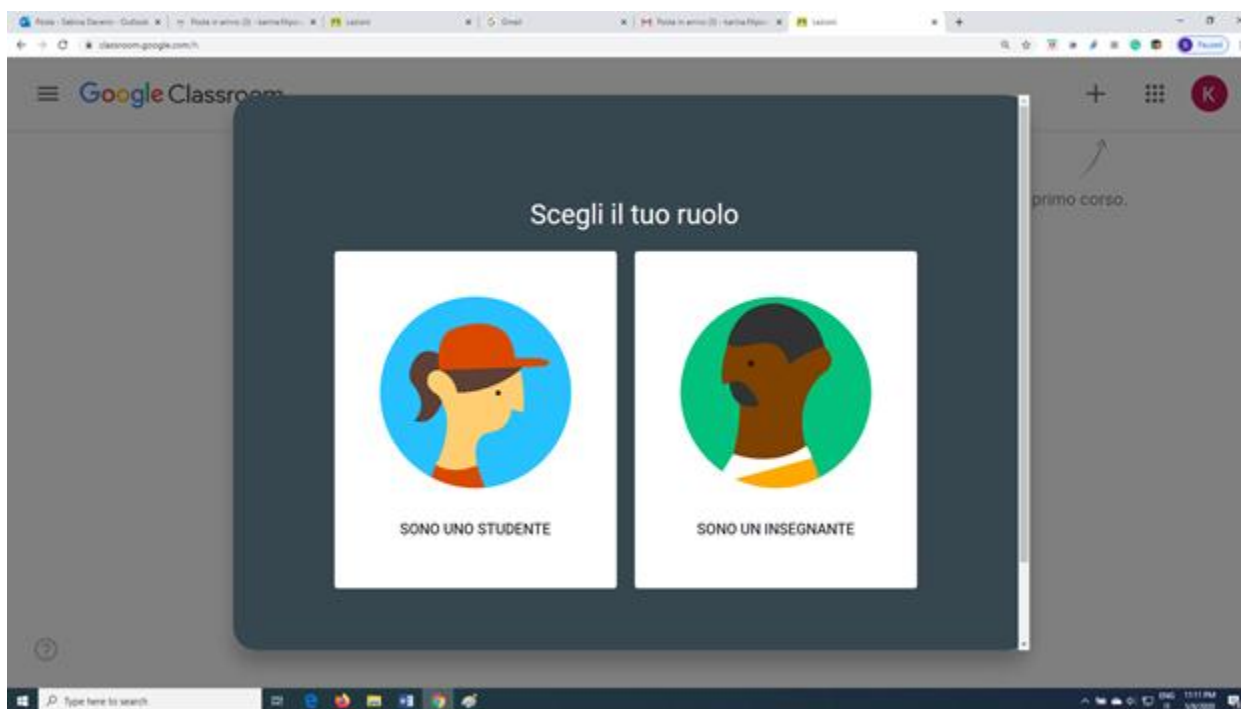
Posta - Sabina Daverio - Outlook
Posta in arrivo (3) - karina.filippi
Lezioni
Gmail
Posta in arrivo (3) - karina.filippi
Lezioni

classroom.google.com/h

Google Classroom

K

primo corso.

Scegli il tuo ruolo

SONO UNO STUDENTE

SONO UN INSEGNANTE

Type here to search

ENG
11:11 PM